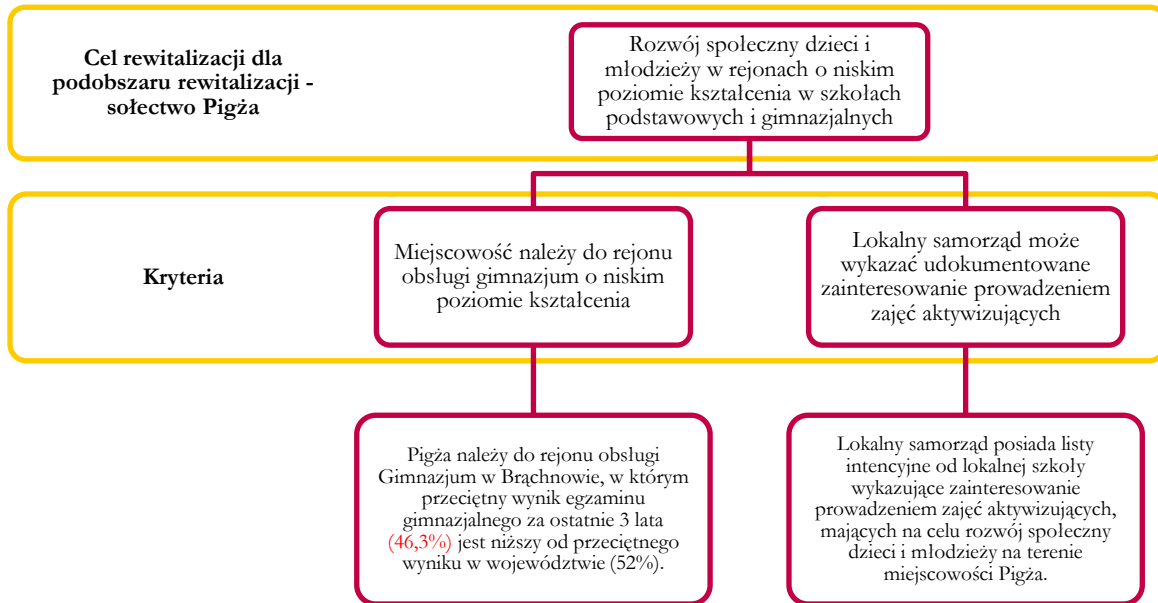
Cel rewitalizacji dla podobszaru rewitalizacji - sołectwo Pigża

Rozwój społeczny dzieci i młodzieży w rejonach o niskim poziomie kształcenia w szkołach podstawowych i gimnazjalnych

Kryteria

Miejscowość należy do rejonu obsługi gimnazjum o niskim poziomie kształcenia

Lokalny samorząd może wykazać udokumentowane zainteresowanie prowadzeniem zajęć aktywizujących

Pigża należy do rejonu obsługi Gimnazjum w Brąchnowie, w którym przeciętny wynik egzaminu gimnazjalnego za ostatnie 3 lata (46,3%) jest niższy od przeciętnego wyniku w województwie (52%).

Lokalny samorząd posiada listy intencyjne od lokalnej szkoły wykazujące zainteresowanie prowadzeniem zajęć aktywizujących, mających na celu rozwój społeczny dzieci i młodzieży na terenie miejscowości Pigża.